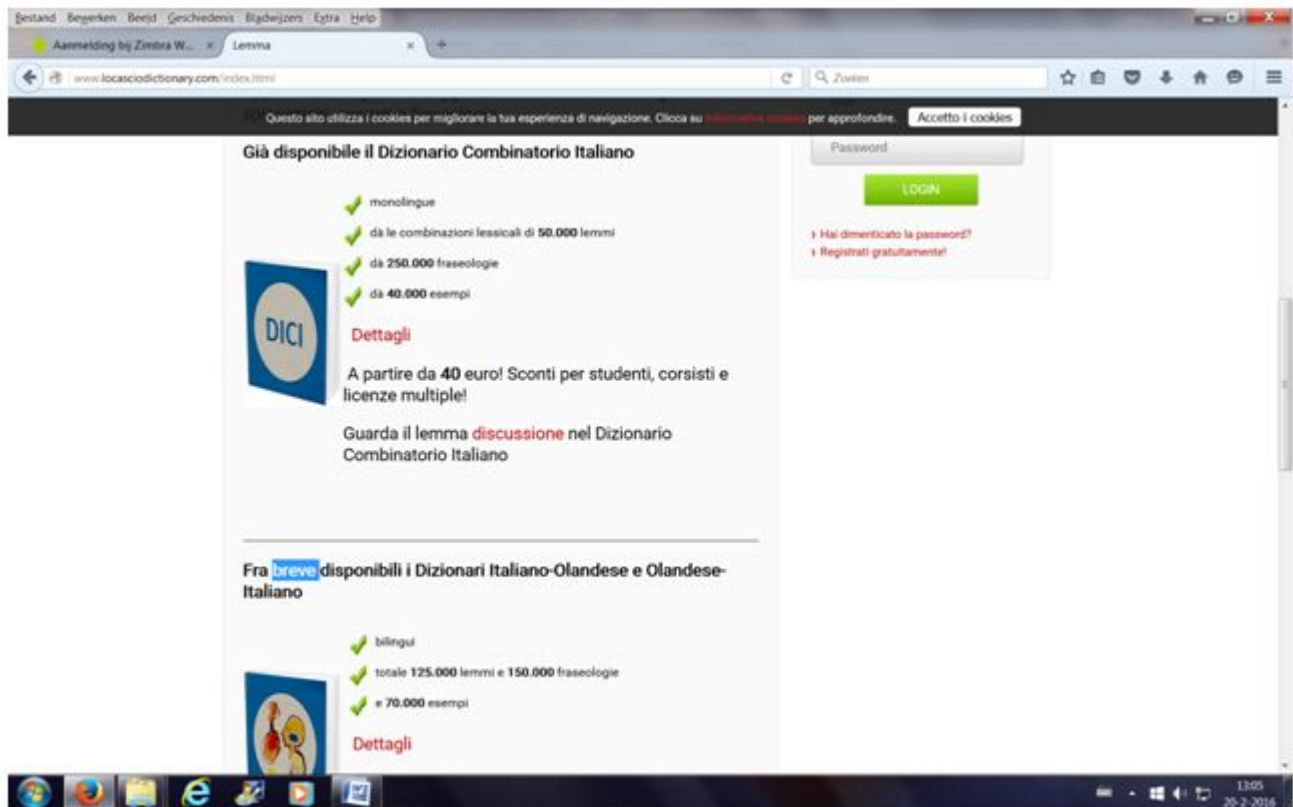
Bestand Bewerken Beeld Geschiedenis Bladwijzers Extra Help

Aanmelding bij Zimbra W... ×
Lemma ×

www.locasciodictionary.com/index.html

Zoeken

Questo sito utilizza i cookies per migliorare la tua esperienza di navigazione. Clicca su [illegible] per approfondire.
Accetto i cookies

Già disponibile il Dizionario Combinatorio Italiano

DICI

monolingue

dà le combinazioni lessicali di **50.000** lemmi

dà **250.000** fraseologie

dà **40.000** esempi

Dettagli

A partire da **40** euro! Sconti per studenti, corsisti e licenze multiple!

Guarda il lemma discussione nel Dizionario Combinatorio Italiano

Password

LOGIN

› Hai dimenticato la password?
› Registrati gratuitamente!

Fra breve disponibili i Dizionari Italiano-Olandese e Olandese-Italiano

bilingui

totale **125.000** lemmi e **150.000** fraseologie

e **70.000** esempi

Dettagli

13:05
20-2-2016